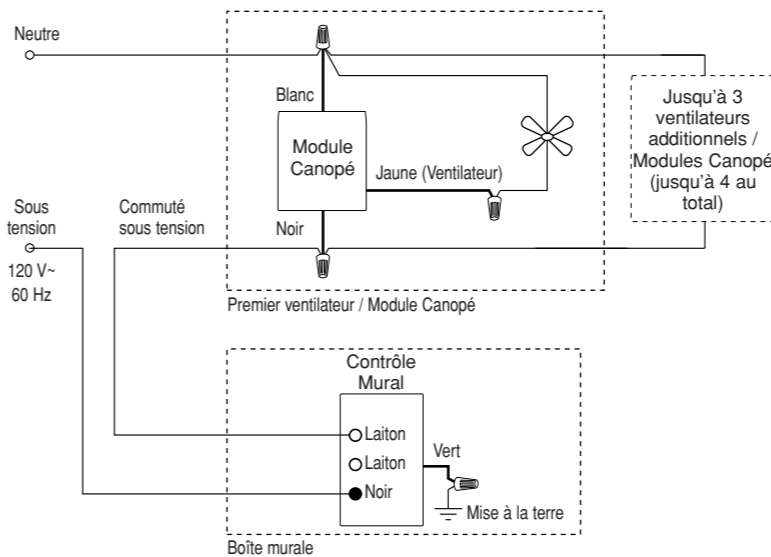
Neutre

Blanc

Module Canopé

Jaune (Ventilateur)

Jusqu'à 3 ventilateurs additionnels / Modules Canopé (jusqu'à 4 au total)

Sous tension

120 V~ 60 Hz

Commuté sous tension

Noir

Premier ventilateur / Module Canopé

Contrôle Mural

Laiton

Laiton

Noir

Vert

Mise à la terre

Boîte murale